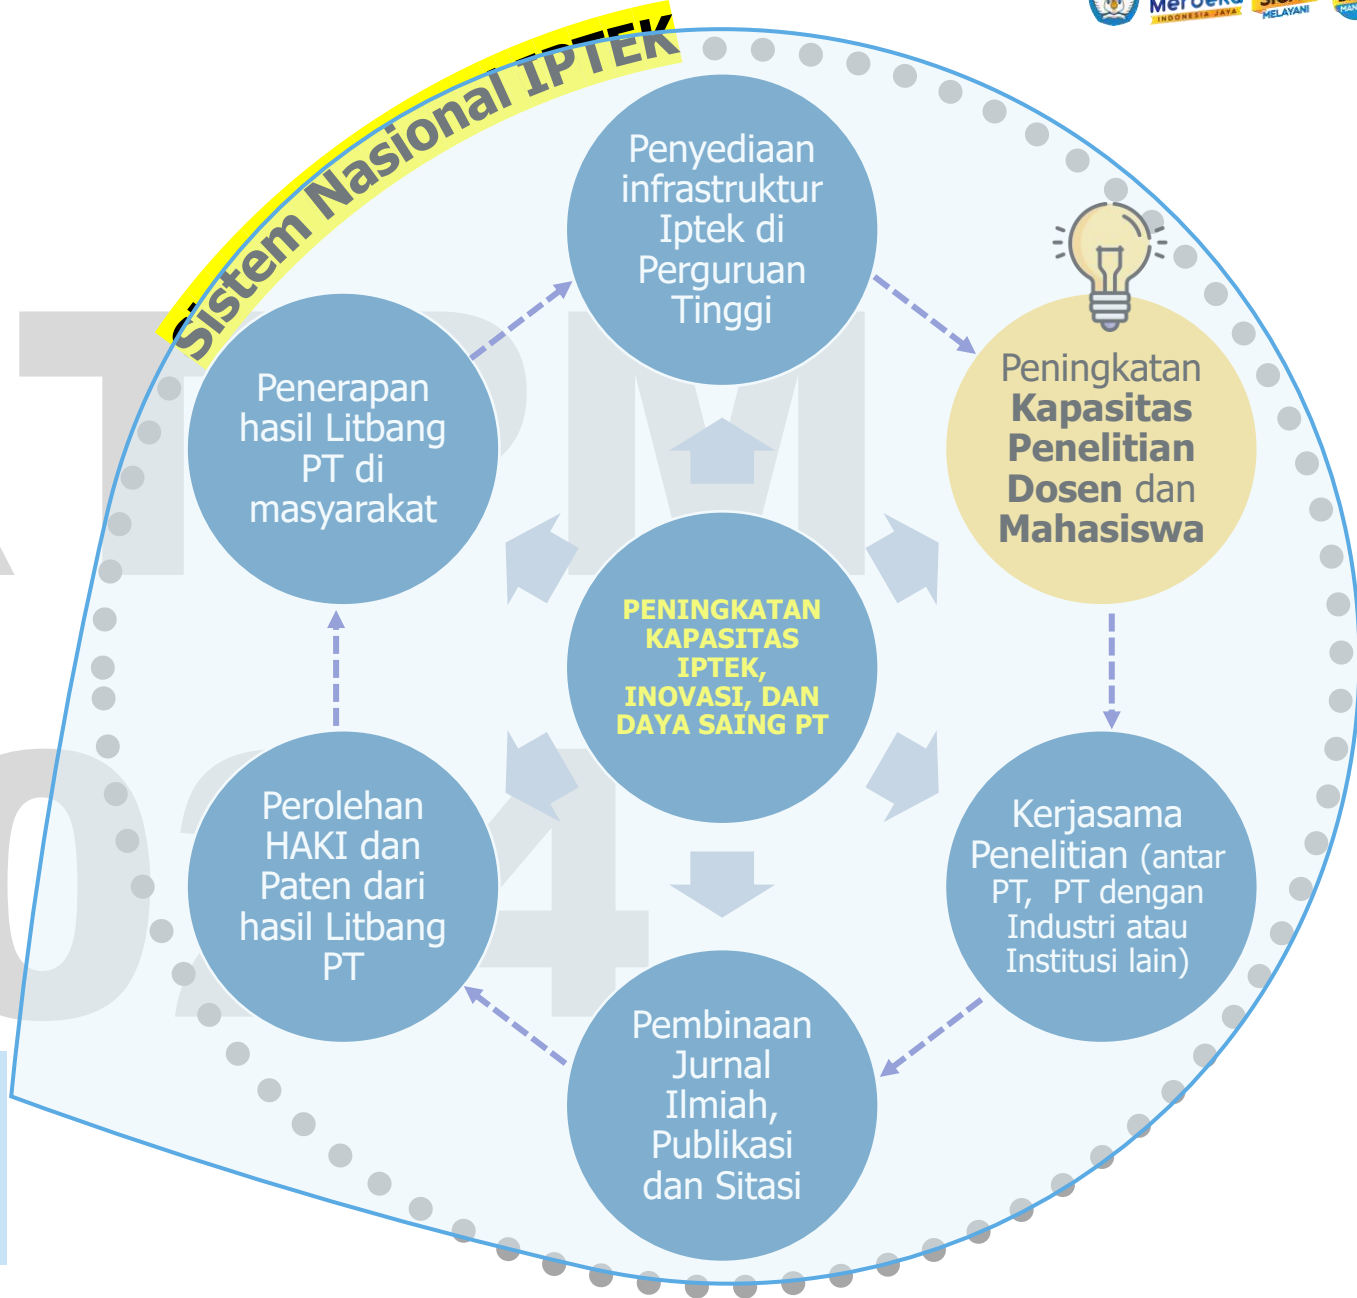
Sistem Nasional IPTEK

Penyediaan infrastruktur Iptek di Perguruan Tinggi

Peningkatan Kapasitas Penelitian Dosen dan Mahasiswa

Kerjasama Penelitian (antar PT, PT dengan Industri atau Institusi lain)

Pembinaan Jurnal Ilmiah, Publikasi dan Sitasi

Perolehan HAKI dan Paten dari hasil Litbang PT

Penerapan hasil Litbang PT di masyarakat

PENINGKATAN KAPASITAS IPTEK, INOVASI, DAN DAYA SAING PT